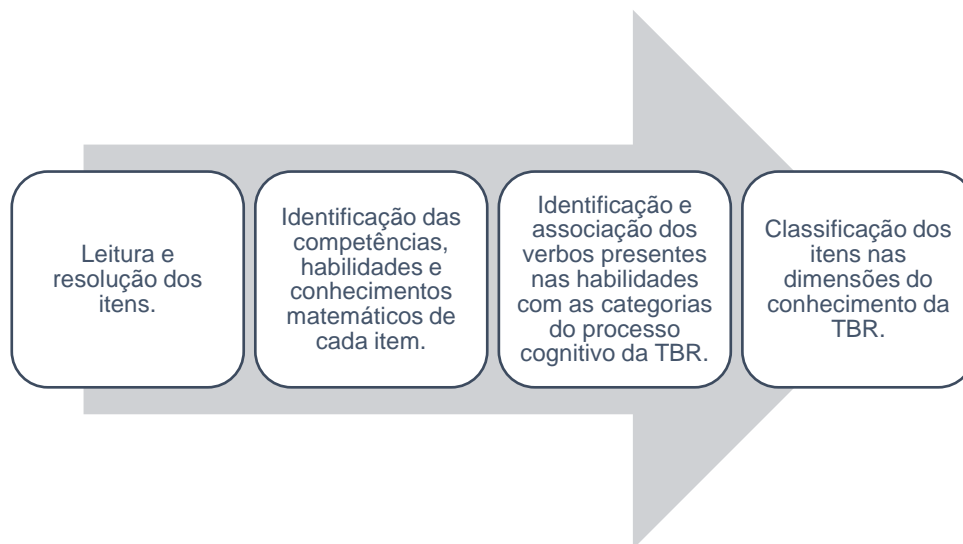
Leitura e resolução dos itens.

Identificação das competências, habilidades e conhecimentos matemáticos de cada item.

Identificação e associação dos verbos presentes nas habilidades com as categorias do processo cognitivo da TBR.

Classificação dos itens nas dimensões do conhecimento da TBR.